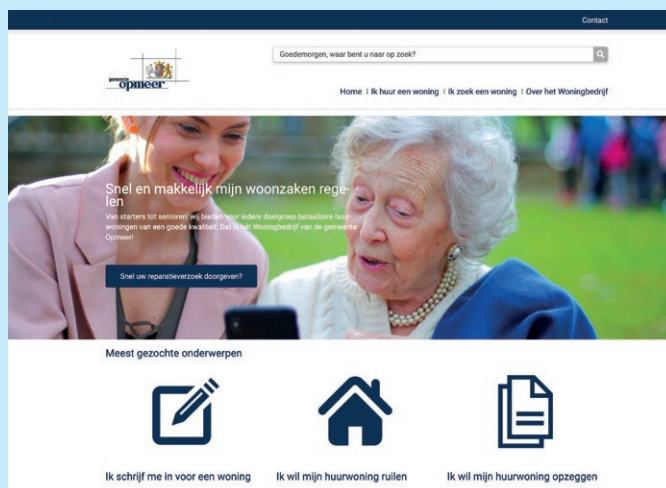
Contact

gemeente opmeer

Goedemorgen, waar bent u naar op zoek?

Home | Ik huur een woning | Ik zoek een woning | Over het Woningbedrijf

Snel en makkelijk mijn woonzaken regelen

Van starters tot senioren: wij bieden voor iedere doelgroep betaalbare huurwoningen van een goede kwaliteit. Dat is het Woningbedrijf van de gemeente Opmeer!

Snel uw reparatieverzoek doorgeven?

Meest gezochte onderwerpen

Ik schrijf me in voor een woning

Ik wil mijn huurwoning ruilen

Ik wil mijn huurwoning opzeggen